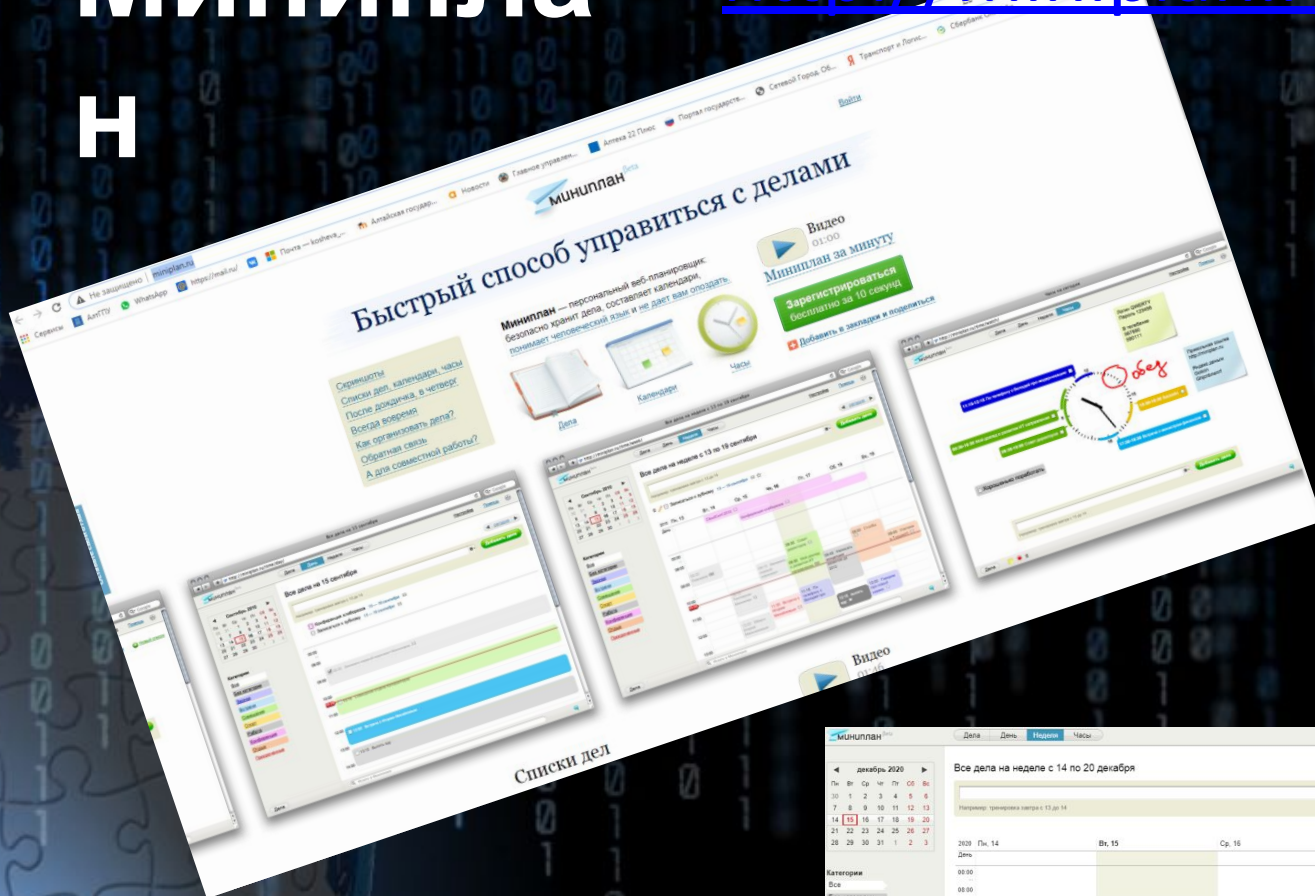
Минипла
н

Не защищено | miniplan.ru

Сервисы АлтГТУ WhatsApp https://mail.ru/ Почта — kosheva_ Алтайская государ... Новости Главное управлен... Аптека 22 Плюс Портал государств... Сетевой Город. Об... Транспорт и Логис... Сбербанк

Войти

миниплан бета

Быстрый способ управиться с делами

Миниплан — персональный веб-планировщик: безопасно хранит дела, составляет календари, понимает человеческий язык и не дает вам опоздать.

Видео 01:00
Миниплан за минуту

Зарегистрироваться бесплатно за 10 секунд

Добавить в закладки и поделиться

Скриншоты
Списки дел, календари, часы
После дождичка, в четверг
Всегда вовремя
Как организовать дела?
Обратная связь
А для совместной работы?

Дела
Календари
Часы

Все дела на 15 сентября

Все дела на неделе с 13 по 19 сентября

обед

Видео 01:46

Списки дел

миниплан бета
Дела День Неделя Часы
Все дела на неделе с 14 по 20 декабря
декабрь 2020
| Пн | Вт | Ср | Чт | Пт | Сб | Вс |
|---|---|---|---|---|---|---|
| 30 | 1 | 2 | 3 | 4 | 5 | 6 |
| 7 | 8 | 9 | 10 | 11 | 12 | 13 |
| 14 | 15 | 16 | 17 | 18 | 19 | 20 |
| 21 | 22 | 23 | 24 | 25 | 26 | 27 |
| 28 | 29 | 30 | 31 | 1 | 2 | 3 |

Например: тренировка завтра с 13 до 14
2020 Пн, 14 Вт, 15 Ср, 16
День
00:00
Категории
Все